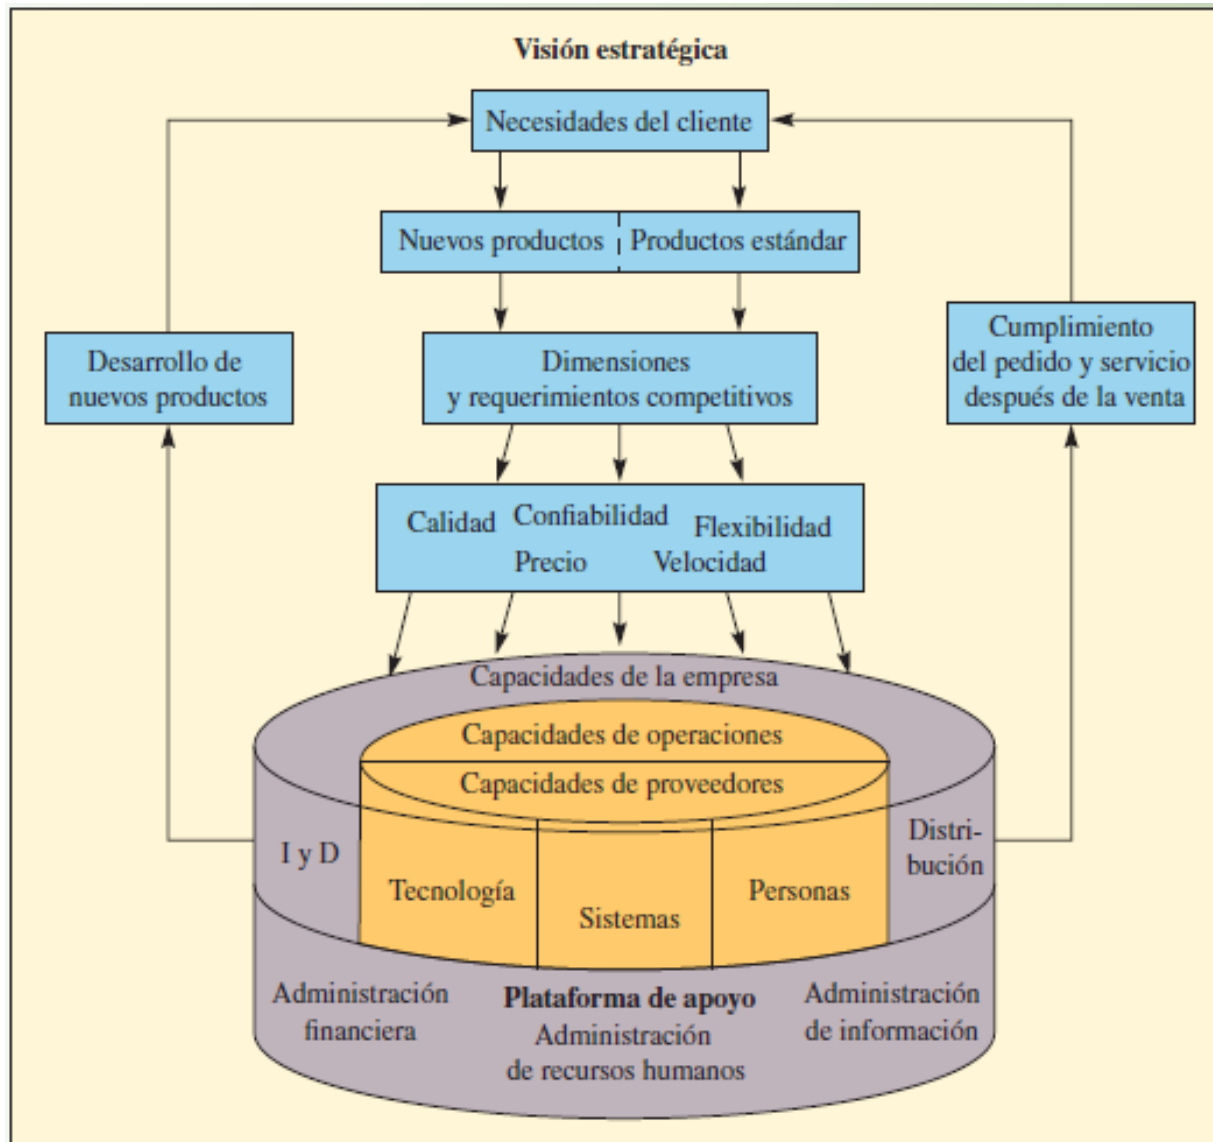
Visión estratégica

Necesidades del cliente

Nuevos productos

Productos estándar

Desarrollo de nuevos productos

Dimensiones y requerimientos competitivos

Cumplimiento del pedido y servicio después de la venta

Calidad

Confiabilidad

Flexibilidad

Precio

Velocidad

Capacidades de la empresa

Capacidades de operaciones

Capacidades de proveedores

I y D

Distribución

Tecnología

Sistemas

Personas

Administración financiera

Plataforma de apoyo

Administración de recursos humanos

Administración de información